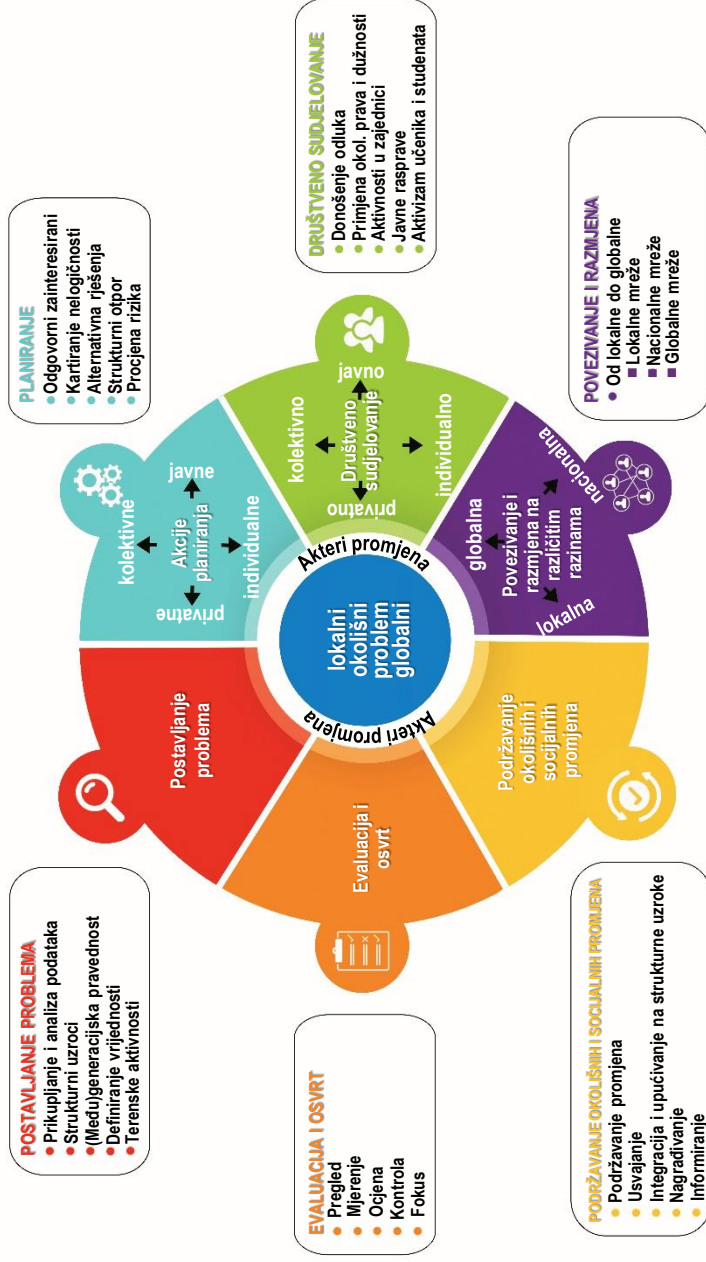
POSTAVLJANJE PROBLEMA
Prikupljanje i analiza podataka
Strukturni uzroci
(Među)generacijska pravednost
Definiranje vrijednosti
Terenske aktivnosti

PLANIRANJE
Odgovorni zainteresirani
Kartiranje nelogičnosti
Alternativna rješenja
Strukturni otpor
Procjena rizika

DRUŠTVENO SUDJELOVANJE
Donošenje odluka
Primjena okol. prava i dužnosti
Aktivnosti u zajednici
Javne rasprave
Aktivizam učenika i studenata

POVEZIVANJE I RAZMJENA
Od lokalne do globalne
Lokalne mreže
Nacionalne mreže
Globalne mreže

PODRŽAVANJE OKOLIŠNIH I SOCIJALNIH PROMJENA
Podržavanje promjena
Usvajanje
Integracija i upućivanje na strukturne uzroke
Nagrađivanje
Informiranje

EVALUACIJA I OSVRT
Pregled
Mjerenje
Ocjena
Kontrola
Fokus

lokalni okolišni problem globalni

Akteri promjena

Akteri promjena

Postavljanje problema

Akcije planiranja
javne
kolektivne
individualne
privatne

Društveno sudjelovanje
javno
kolektivno
individualno
privatno

Povezivanje i razmjena na različitim razinama
globalna
nacionalna
lokalna

Podržavanje okolišnih i socijalnih promjena

Evaluacija i osvrt